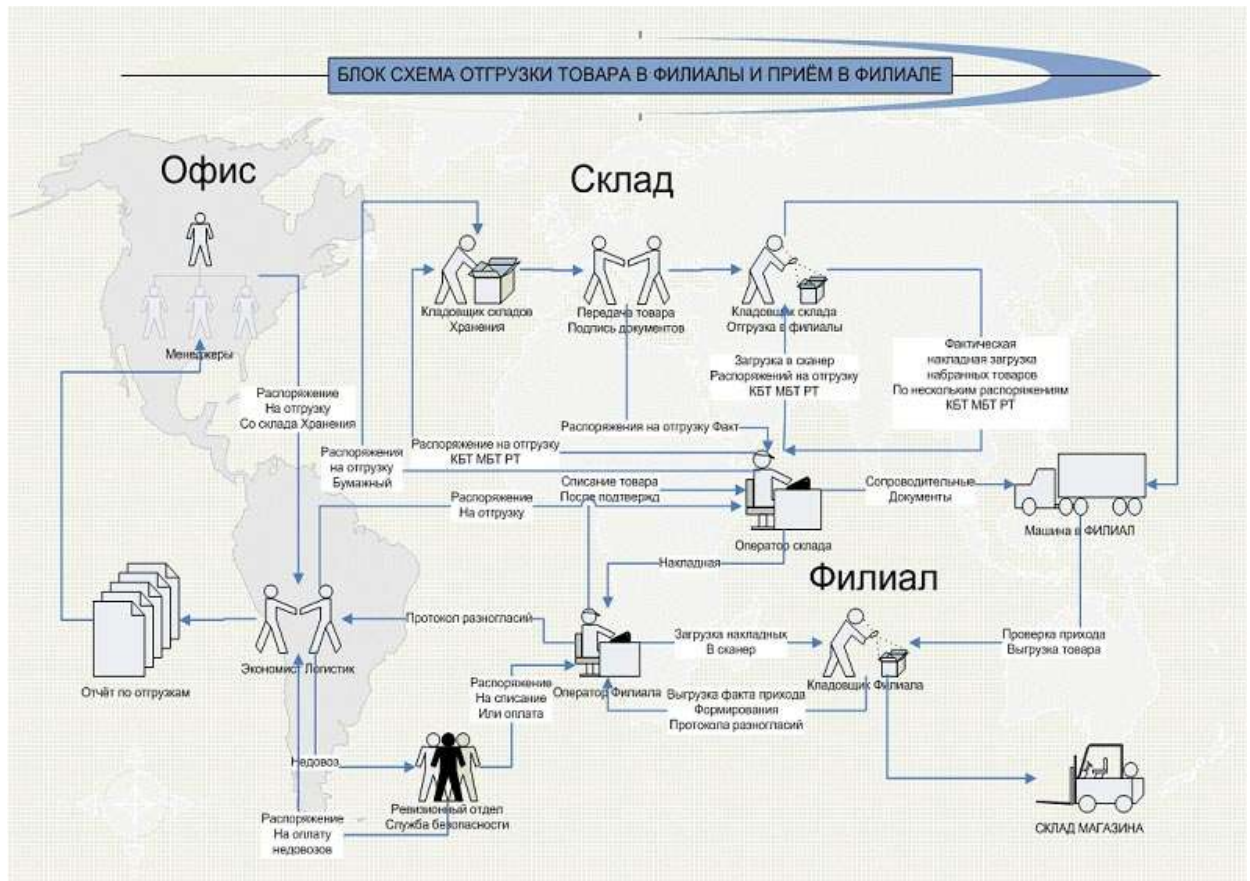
БЛОК СХЕМА ОТГРУЗКИ ТОВАРА В ФИЛИАЛЫ И ПРИЁМ В ФИЛИАЛЕ

Офис

Склад

Менеджеры

Кладовщик складов Хранения

Передача товара Подпись документов

Кладовщик склада Отгрузка в филиалы

Загрузка в сканер Распоряжений на отгрузку КБТ МБТ РТ

Фактическая накладная загрузка набранных товаров По нескольким распоряжениям КБТ МБТ РТ

Распоряжение На отгрузку Со склада Хранения

Распоряжения на отгрузку Факт

Распоряжение на отгрузку КБТ МБТ РТ

Распоряжения на отгрузку Бумажный

Распоряжение На отгрузку

Списание товара После подтверждения

Сопроводительные Документы

Машина в ФИЛИАЛ

Оператор склада

Накладная

Филиал

Протокол разногласий

Загрузка накладных В сканер

Проверка прихода Выгрузка товара

Отчёт по отгрузкам

Экономист Логистик

Оператор Филиала

Кладовщик Филиала

Распоряжение На списание Или оплата

Выгрузка факта прихода Формирования Протокола разногласий

Недовоз

Ревизионный отдел Служба безопасности

Распоряжение На оплату недовозов

СКЛАД МАГАЗИНА